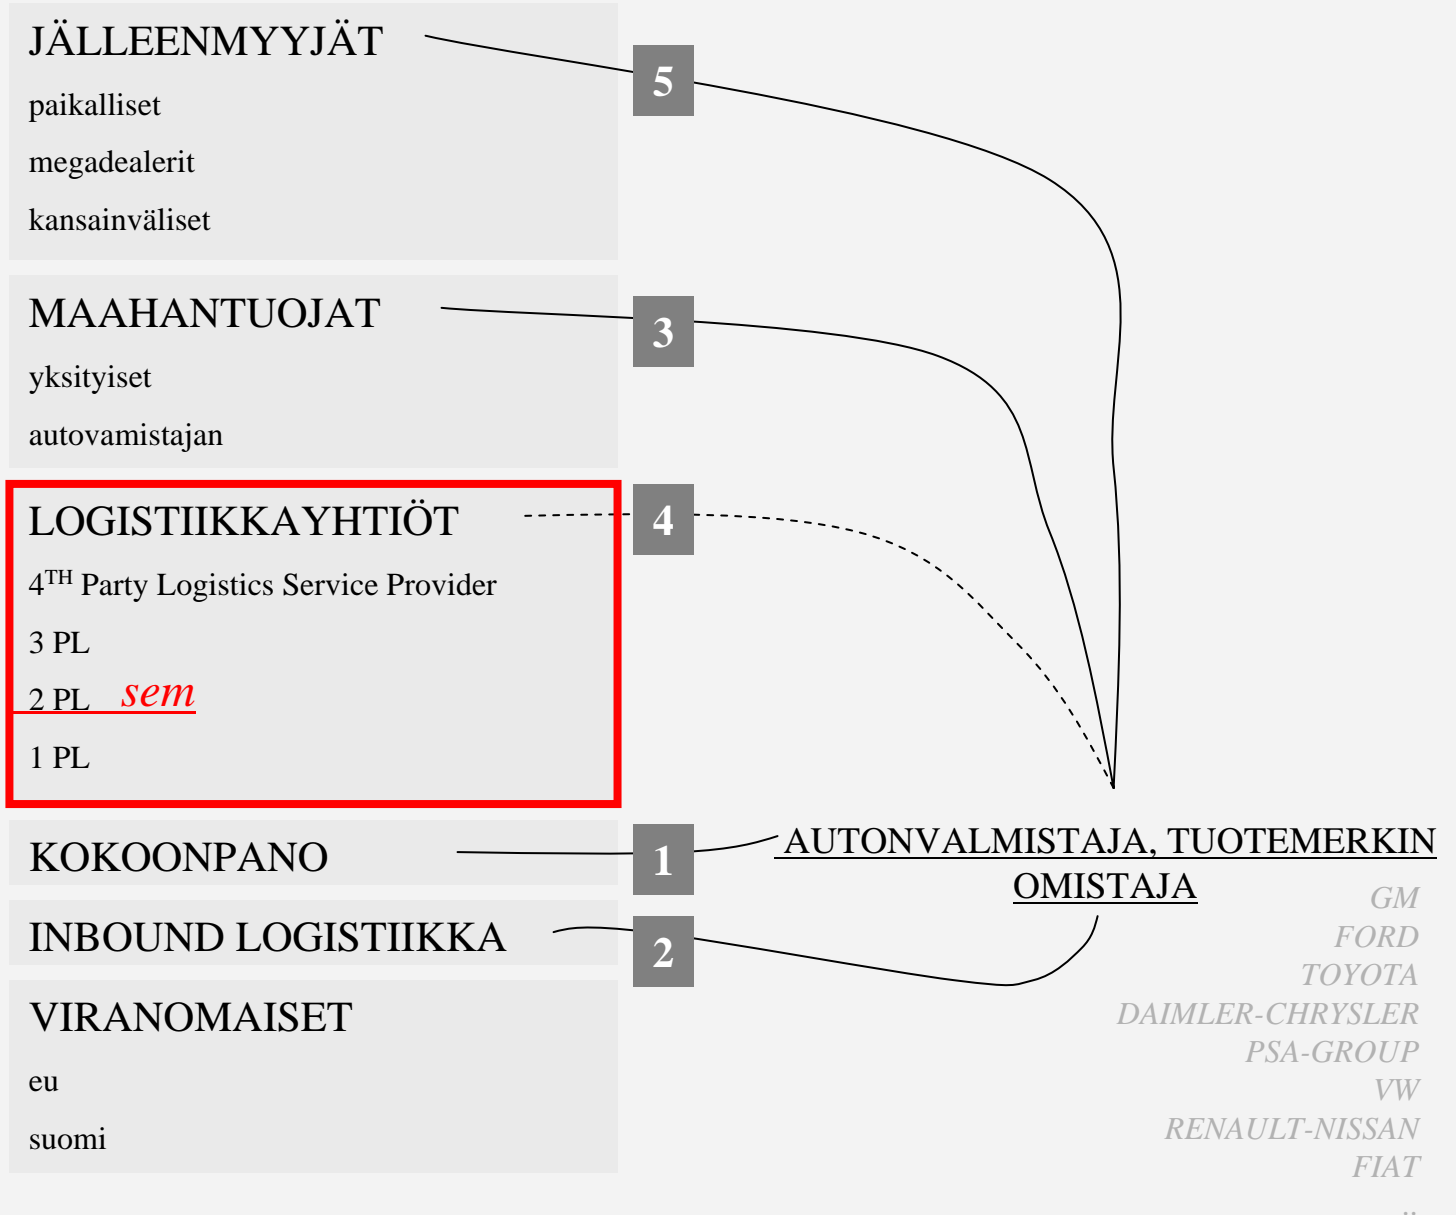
JÄLLEENMYYJÄT

paikalliset

megadealerit

kansainväliset

MAAHANTUOJAT

yksityiset

autovamistajan

LOGISTIIKKAYHTIÖT

4$^{TH}$ Party Logistics Service Provider

3 PL

2 PL sem

1 PL

KOKOONPANO

INBOUND LOGISTIIKKA

VIRANOMAISET

eu

suomi

5

3

4

1

2

AUTONVALMISTAJA, TUOTEMERKIN OMISTAJA

GM
FORD
TOYOTA
DAIMLER-CHRYSLER
PSA-GROUP
VW
RENAULT-NISSAN
FIAT